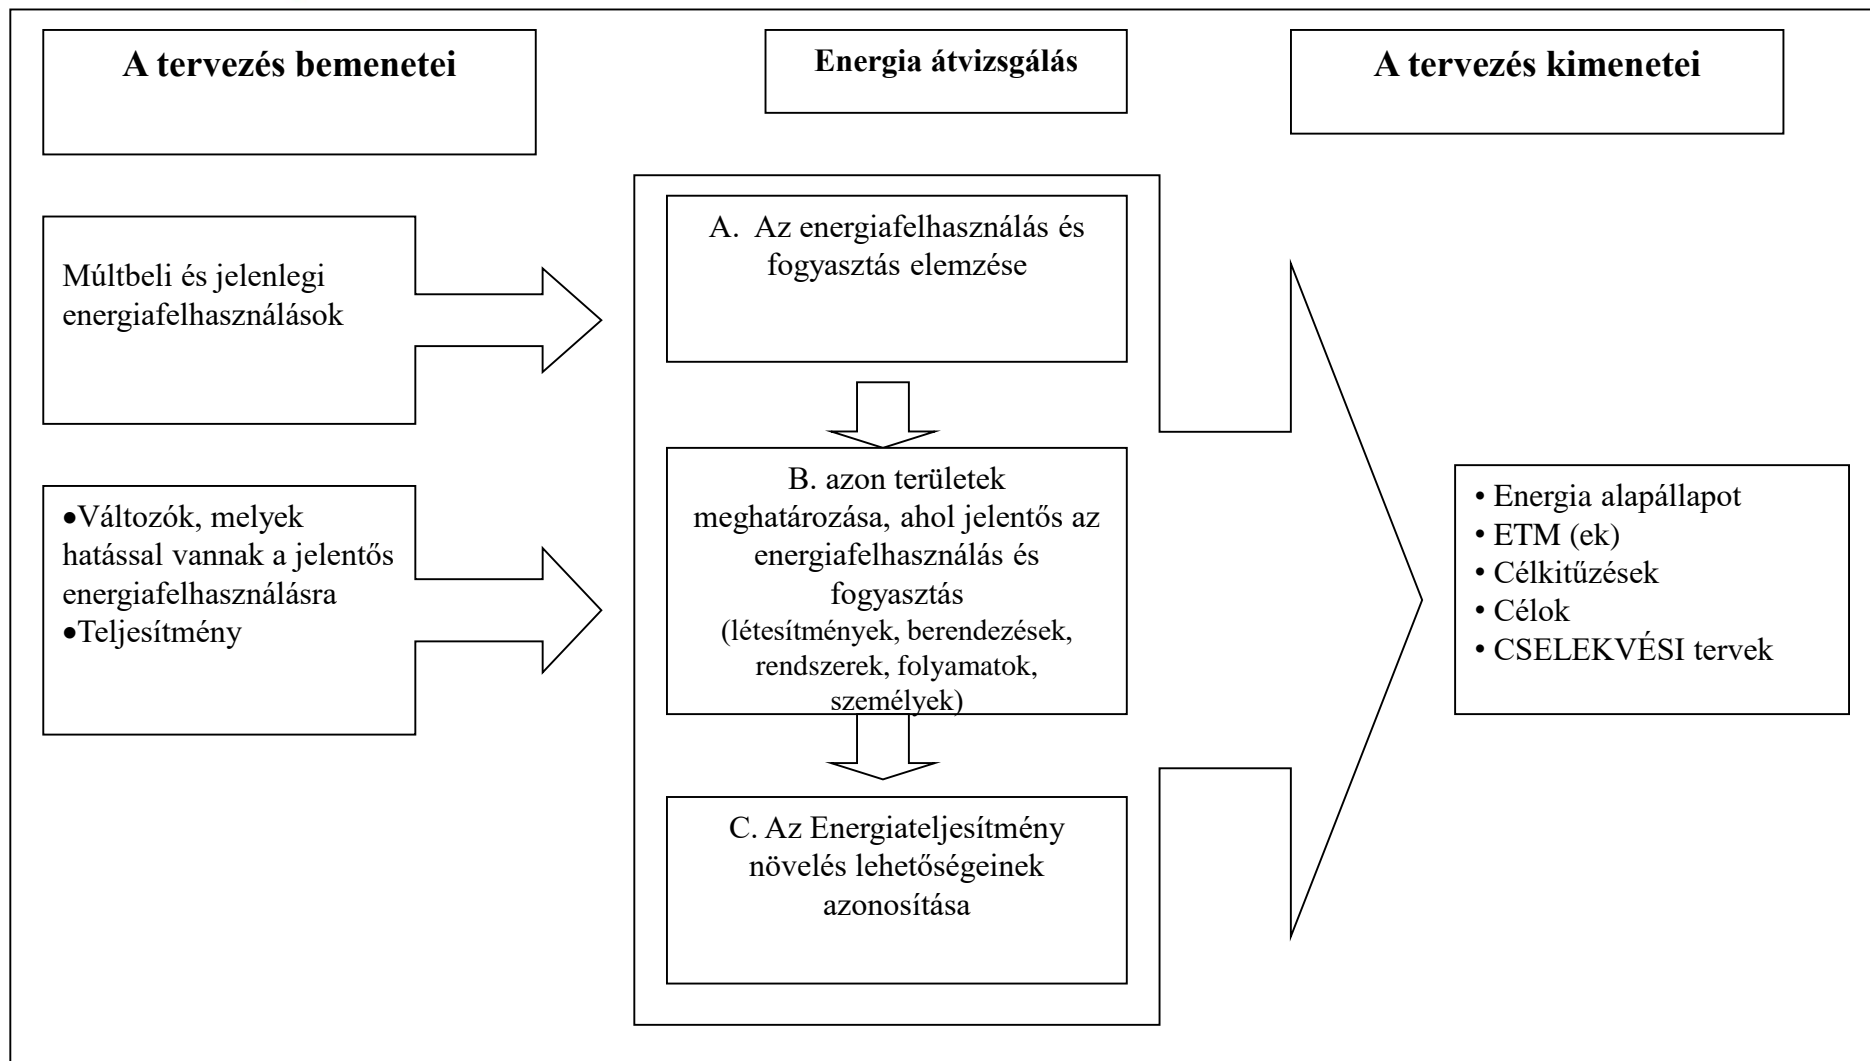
A tervezés bemenetei

Energia átvizsgálás

A tervezés kimenetei

Múltbeli és jelenlegi energiafelhasználások

•Változók, melyek hatással vannak a jelentős energiafelhasználásra
•Teljesítmény

A. Az energiafelhasználás és fogyasztás elemzése

B. azon területek meghatározása, ahol jelentős az energiafelhasználás és fogyasztás (létesítmények, berendezések, rendszerek, folyamatok, személyek)

C. Az Energiateljesítmény növelés lehetőségeinek azonosítása

• Energia alapállapot
• ETM (ek)
• Célkitűzések
• Célok
• CSELEKVÉSI tervek